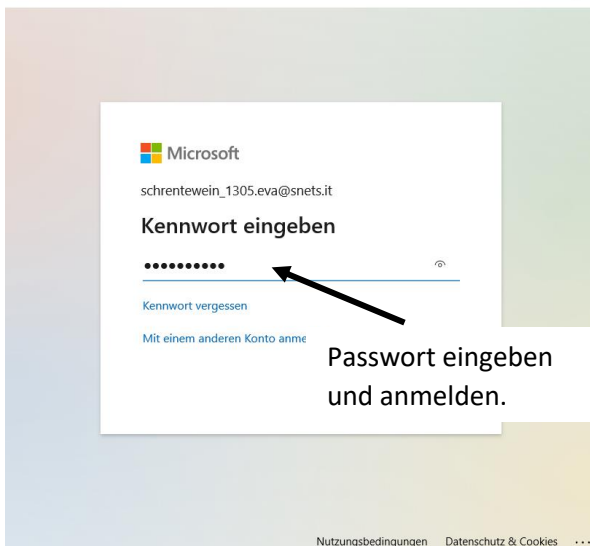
Microsoft

schrentewein_1305.eva@snets.it

Kennwort eingeben

••••••••••

Kennwort vergessen

Mit einem anderen Konto anme

Passwort eingeben und anmelden.

Nutzungsbedingungen Datenschutz & Cookies ...